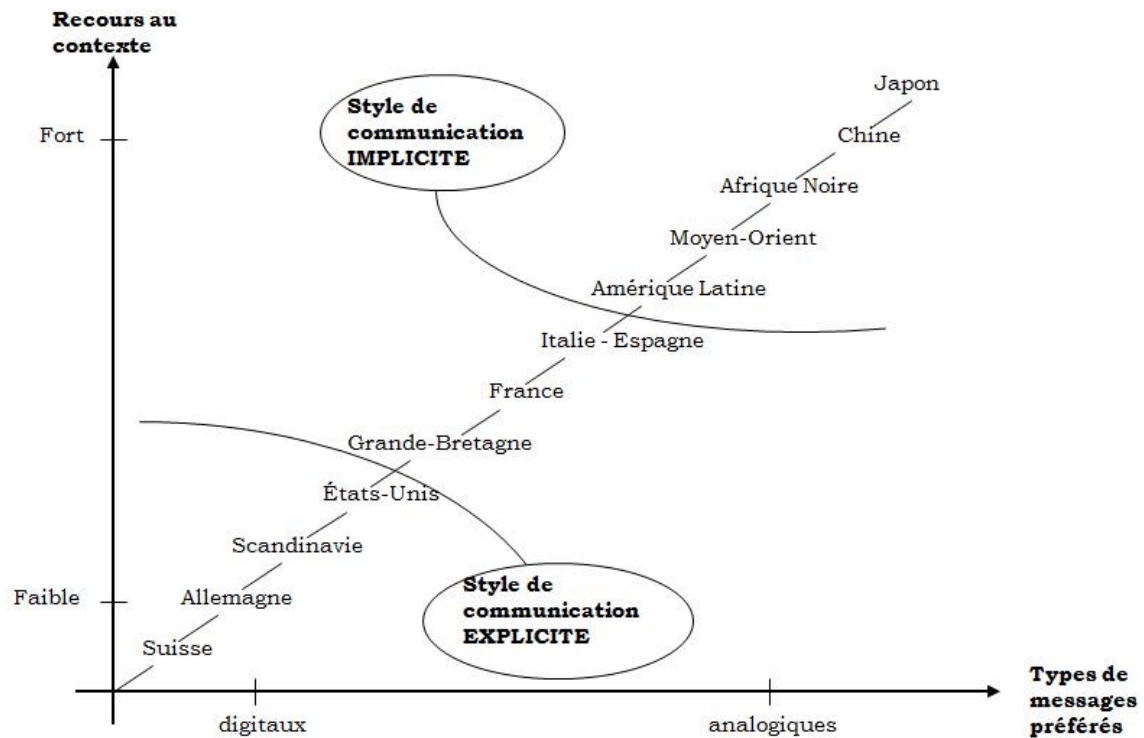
Recours au contexte

Fort

Faible

Style de communication IMPLICITE

Japon

Chine

Afrique Noire

Moyen-Orient

Amérique Latine

Italie - Espagne

France

Grande-Bretagne

États-Unis

Scandinavie

Allemagne

Suisse

Style de communication EXPLICITE

digitaux

analogiques

Types de messages préférés